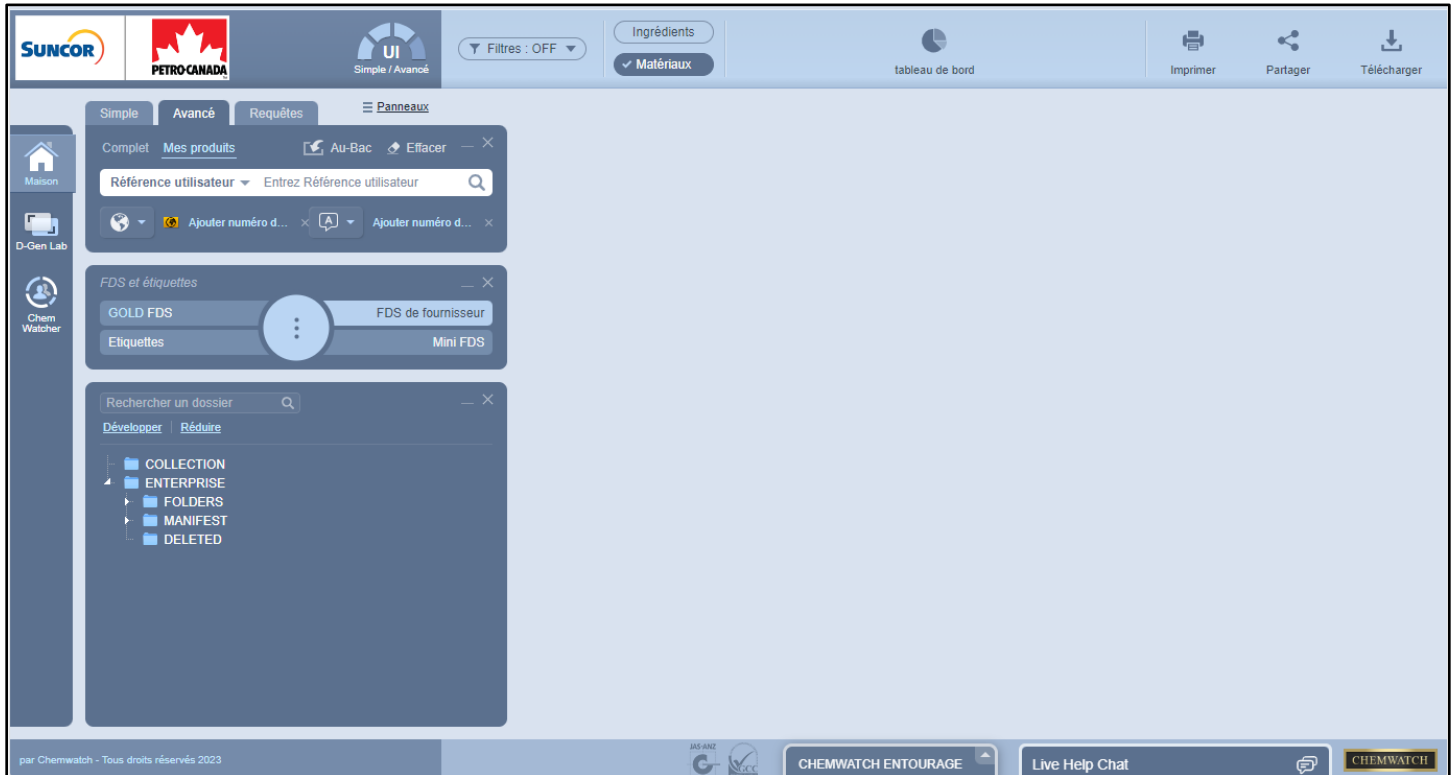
SUNCOR PETRO-CANADA

UI
Simple / Avancé

Filtres : OFF

Ingrédients
✓ Matériaux

tableau de bord

Imprimer Partager Télécharger

Maison
D-Gen Lab
Chem Watcher

Simple Avancé Requêtes

☰ Panneaux

Complet Mes produits Au-Bac Effacer

Référence utilisateur Entrez Référence utilisateur

Ajouter numéro d... Ajouter numéro d...

FDS et étiquettes

GOLD FDS
FDS de fournisseur
Etiquettes
Mini FDS

Rechercher un dossier

Développer | Réduire

COLLECTION
ENTERPRISE
FOLDERS
MANIFEST
DELETED

par Chemwatch - Tous droits réservés 2023

JAS-ANZ

CHEMWATCH ENTOURAGE

Live Help Chat

CHEMWATCH